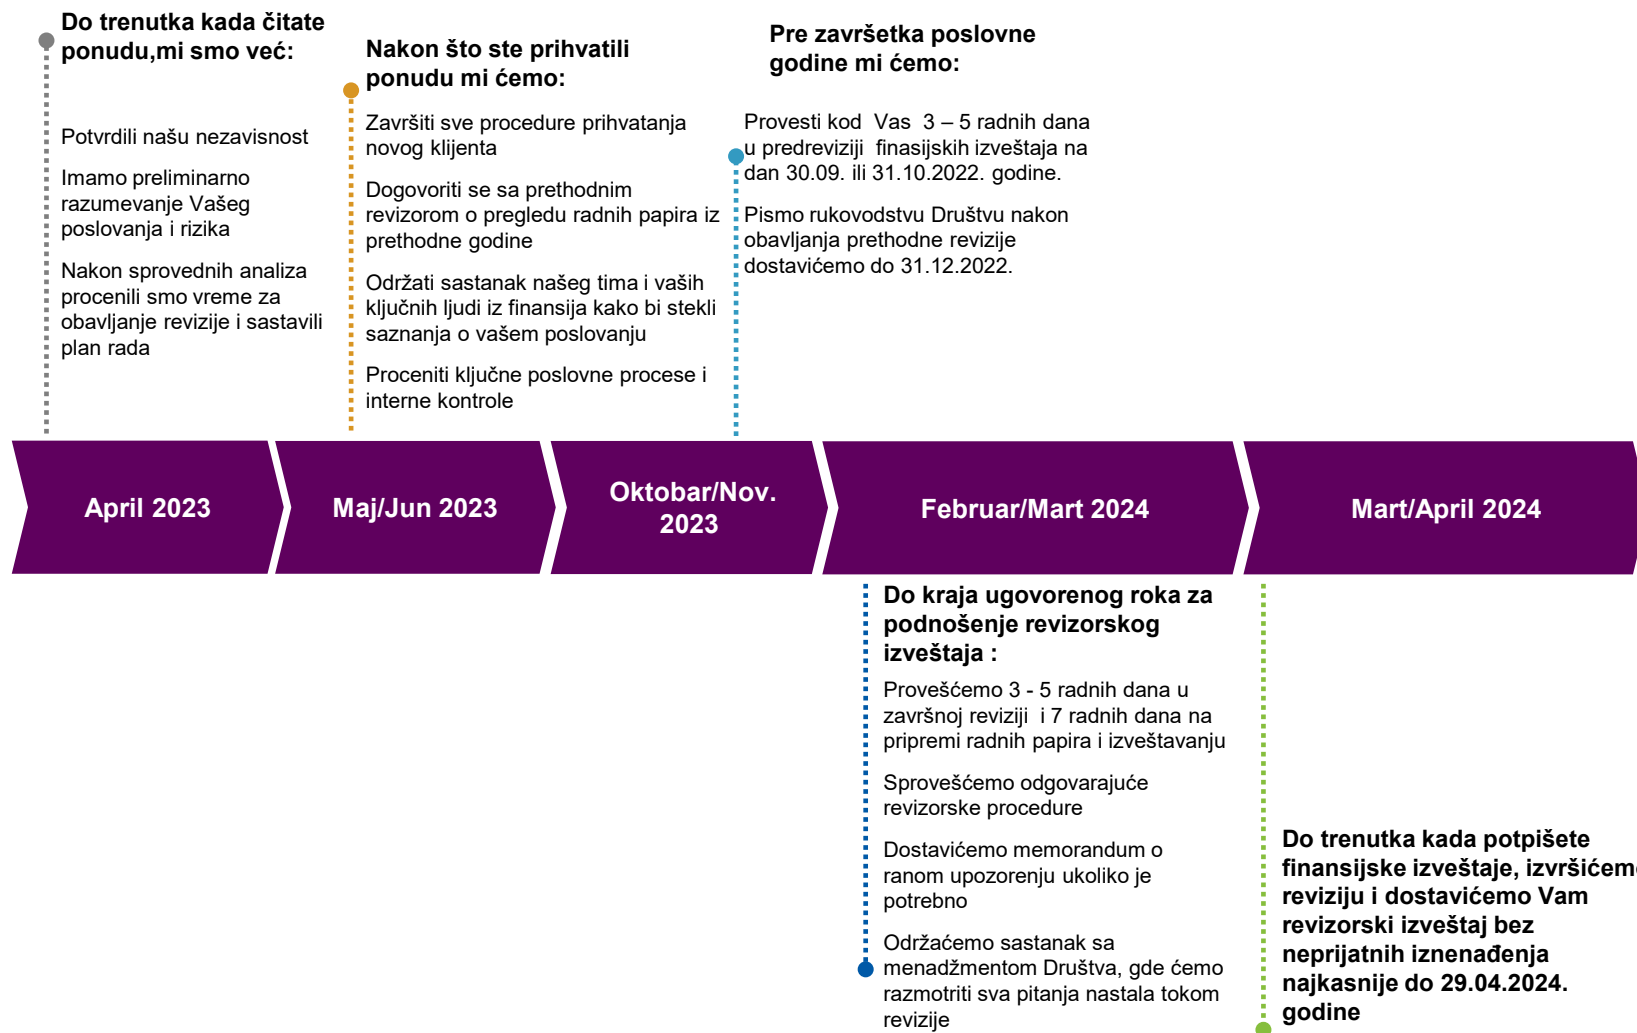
Do trenutka kada čitate ponudu,mi smo već:

Potvrdili našu nezavisnost

Imamo preliminarno razumevanje Vašeg poslovanja i rizika

Nakon sprovednih analiza procenili smo vreme za obavljanje revizije i sastavili plan rada

Nakon što ste prihvatili ponudu mi ćemo:

Završiti sve procedure prihvatanja novog klijenta

Dogovoriti se sa prethodnim revizorom o pregledu radnih papira iz prethodne godine

Održati sastanak našeg tima i vaših ključnih ljudi iz finansija kako bi stekli saznanja o vašem poslovanju

Proceniti ključne poslovne procese i interne kontrole

Pre završetka poslovne godine mi ćemo:

Provesti kod Vas 3 – 5 radnih dana u predreviziji finasijskih izveštaja na dan 30.09. ili 31.10.2022. godine.

Pismo rukovodstvu Društvu nakon obavljanja prethodne revizije dostavićemo do 31.12.2022.

April 2023

Maj/Jun 2023

Oktobar/Nov. 2023

Februar/Mart 2024

Mart/April 2024

Do kraja ugovorenog roka za podnošenje revizorskog izveštaja :

Provešćemo 3 - 5 radnih dana u završnoj reviziji i 7 radnih dana na pripremi radnih papira i izveštavanju

Sprovešćemo odgovarajuće revizorske procedure

Dostavićemo memorandum o ranom upozorenju ukoliko je potrebno

Održaćemo sastanak sa menadžmentom Društva, gde ćemo razmotriti sva pitanja nastala tokom revizije

Do trenutka kada potpišete finansijske izveštaje, izvršićem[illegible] reviziju i dostavićemo Vam revizorski izveštaj bez neprijatnih iznenađenja najkasnije do 29.04.2024. godine